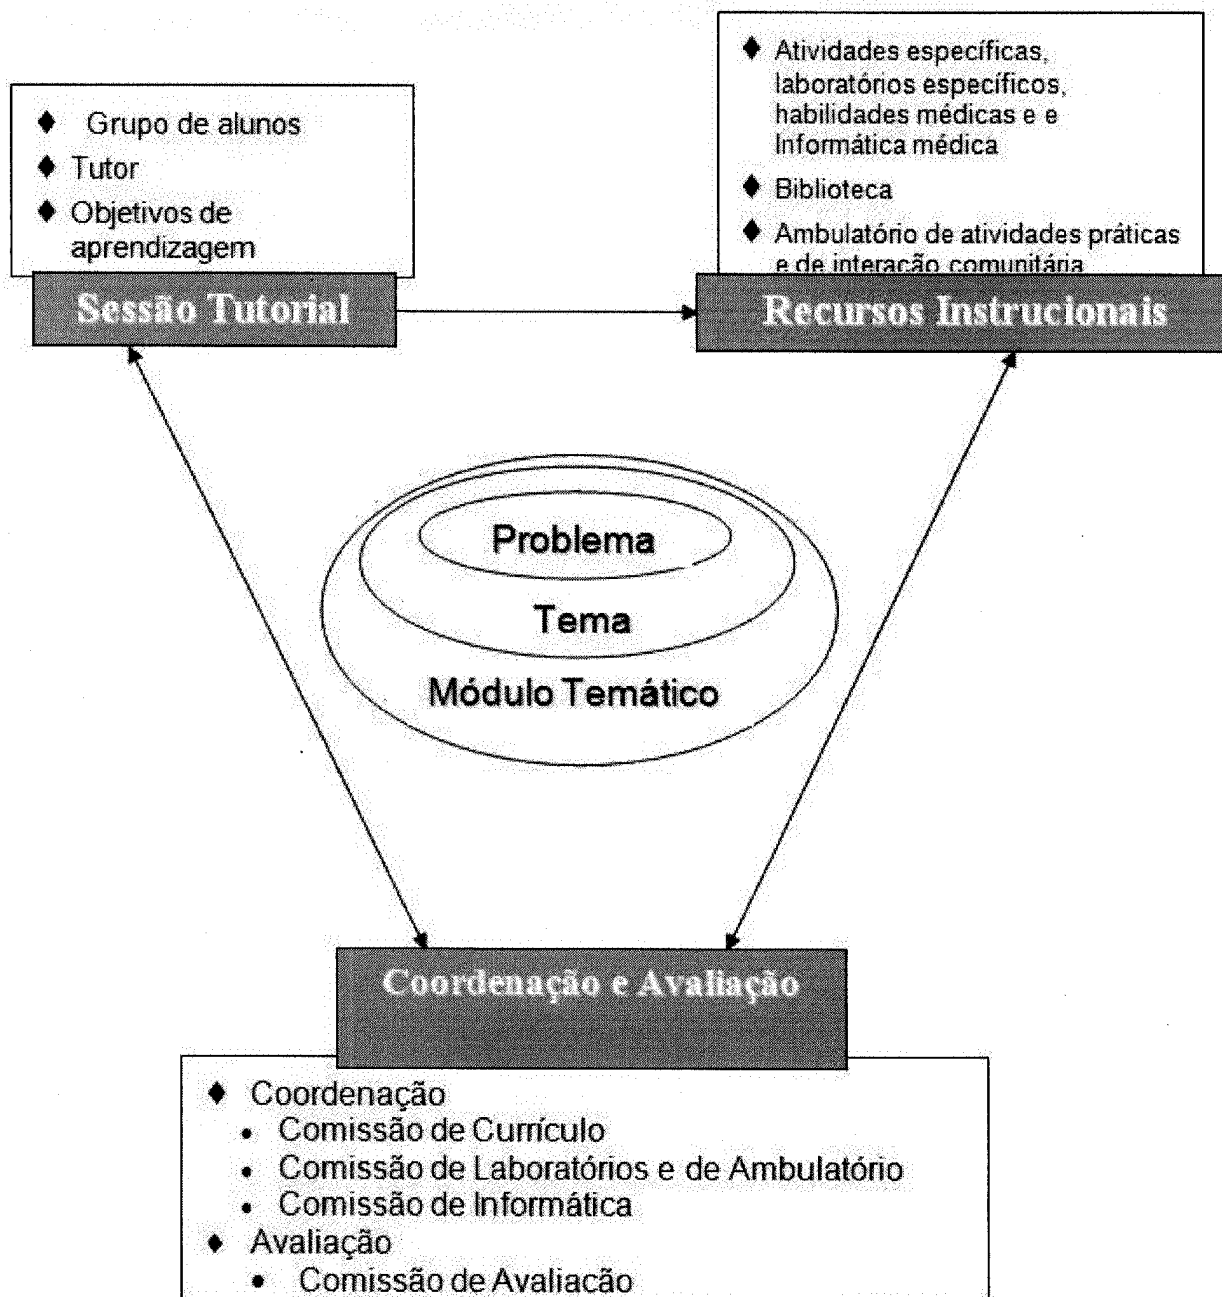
♦ Grupo de alunos
♦ Tutor
♦ Objetivos de aprendizagem

Sessão Tutorial

♦ Atividades específicas, laboratórios específicos, habilidades médicas e e Informática médica
♦ Biblioteca
♦ Ambulatório de atividades práticas e de interação comunitária

Recursos Instrucionais

Problema
Tema
Módulo Temático

Coordenação e Avaliação

♦ Coordenação
• Comissão de Currículo
• Comissão de Laboratórios e de Ambulatório
• Comissão de Informática
♦ Avaliação
• Comissão de Avaliação